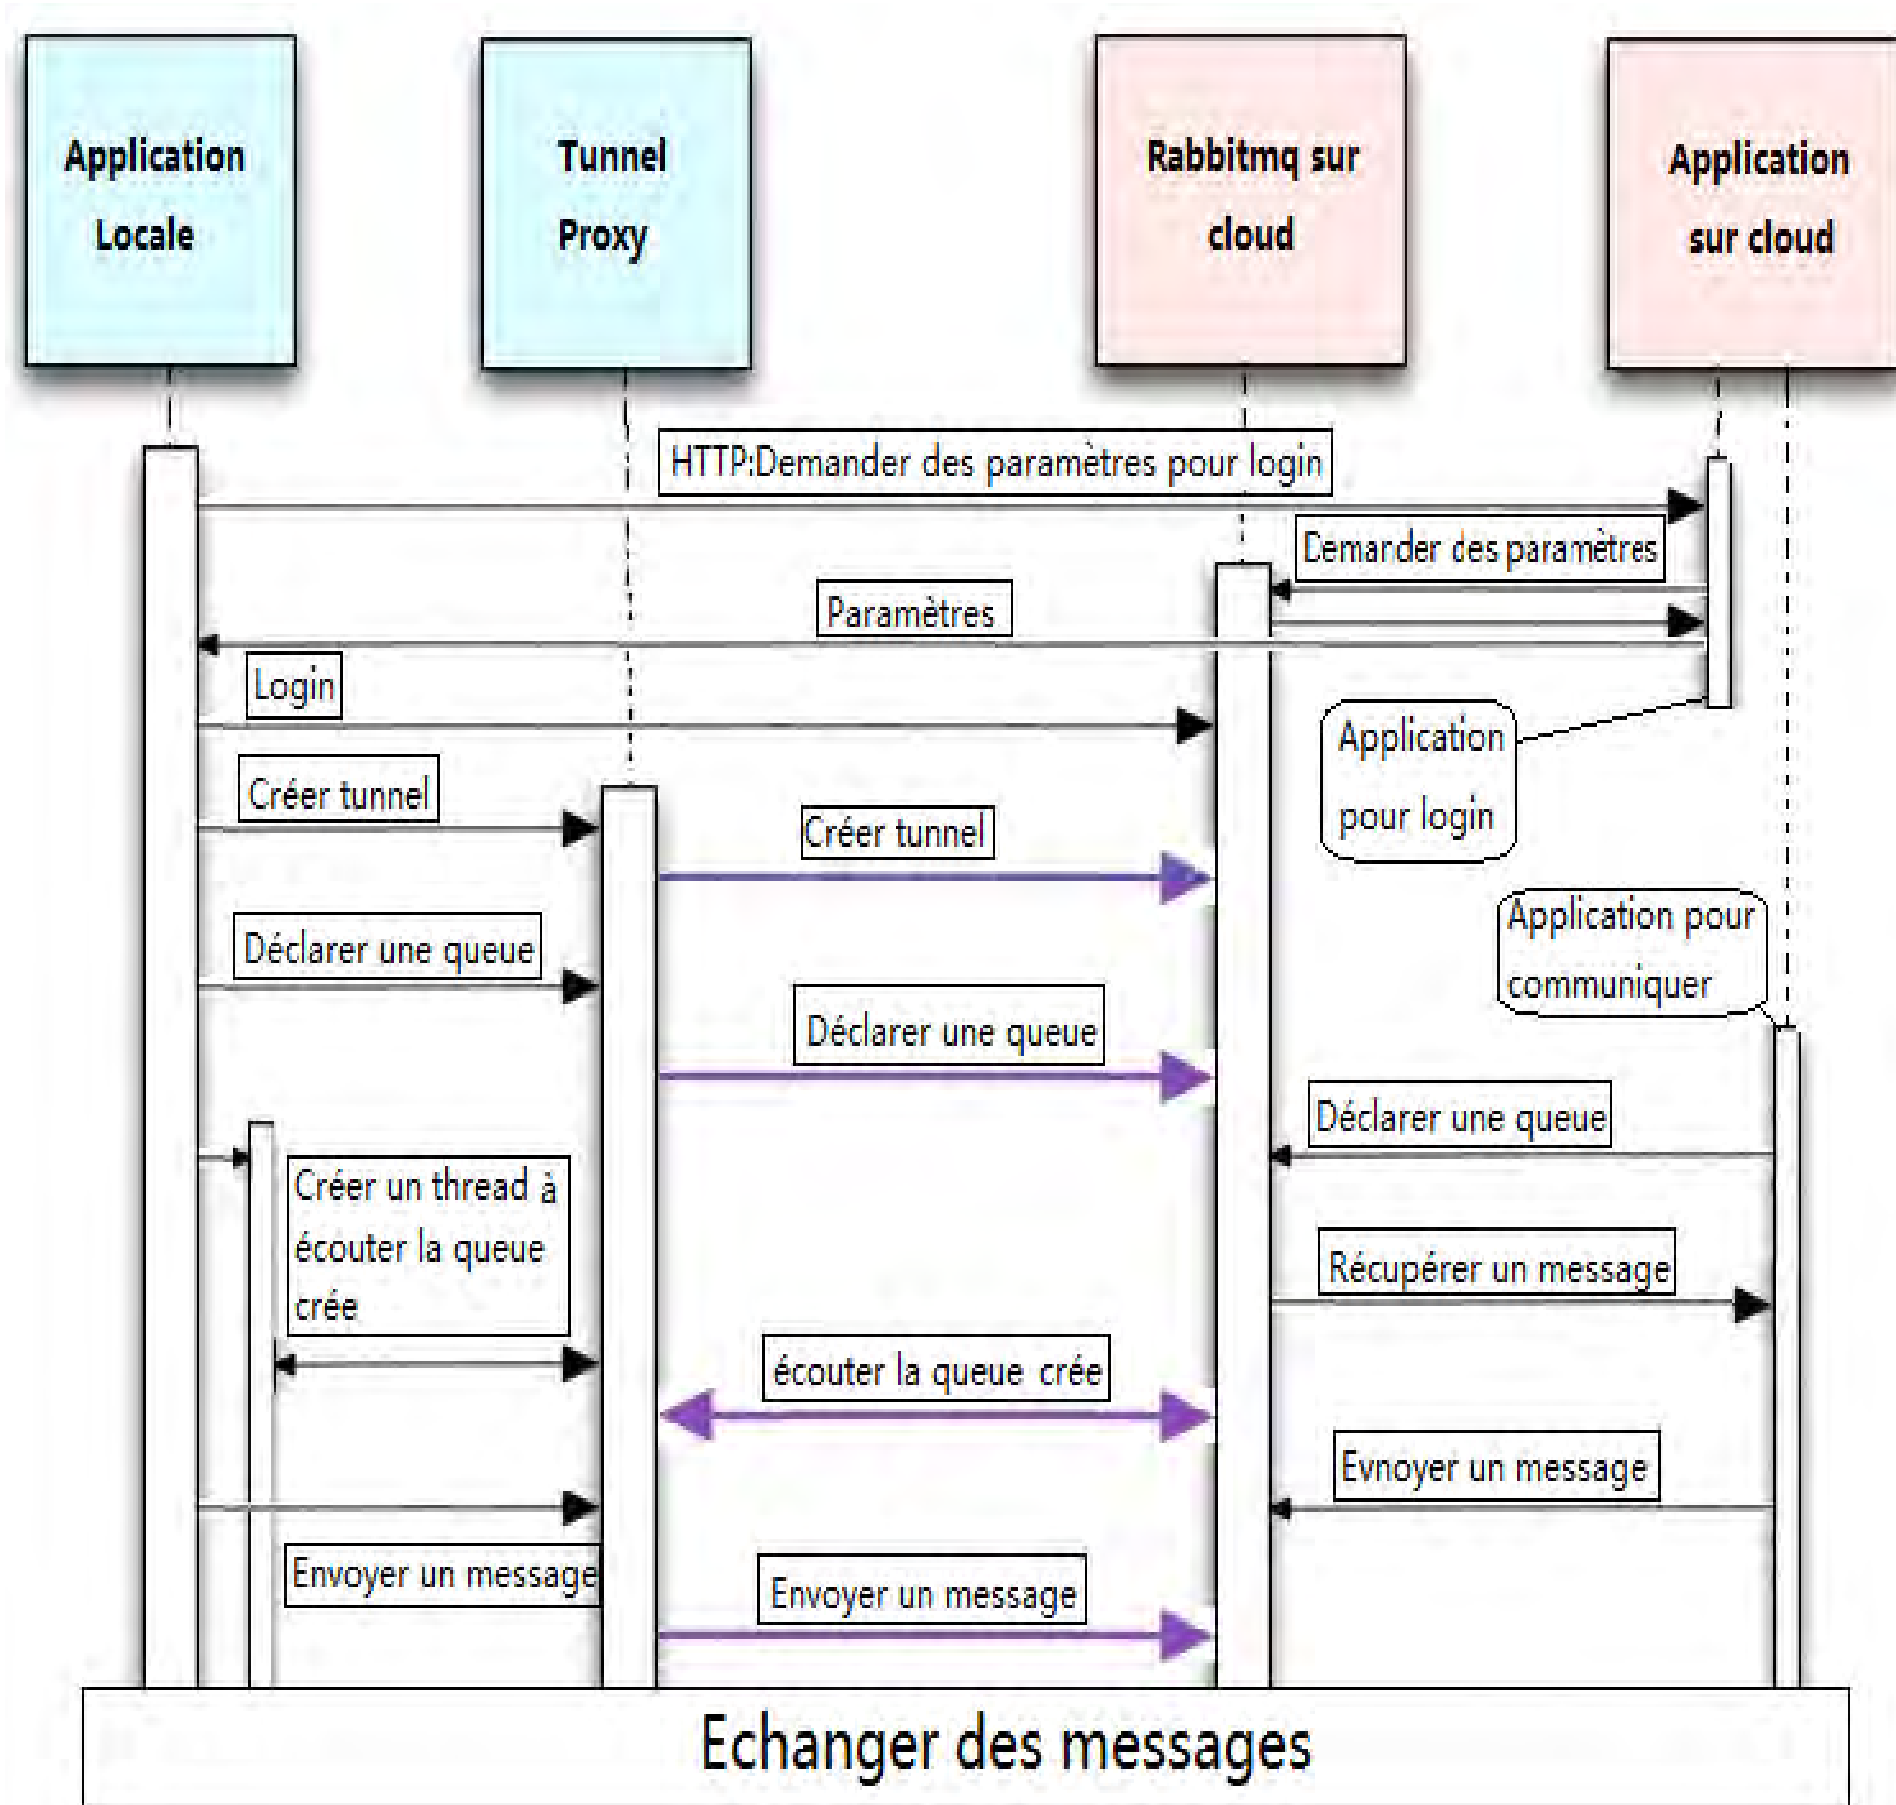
Application Locale

Tunnel Proxy

Rabbitmq sur cloud

Application sur cloud

HTTP:Demander des paramètres pour login

Demander des paramètres

Paramètres

Login

Application pour login

Créer tunnel

Créer tunnel

Application pour communiquer

Déclarer une queue

Déclarer une queue

Déclarer une queue

Créer un thread à écouter la queue crée

Récupérer un message

écouter la queue crée

Evnoyer un message

Envoyer un message

Envoyer un message

Echanger des messages